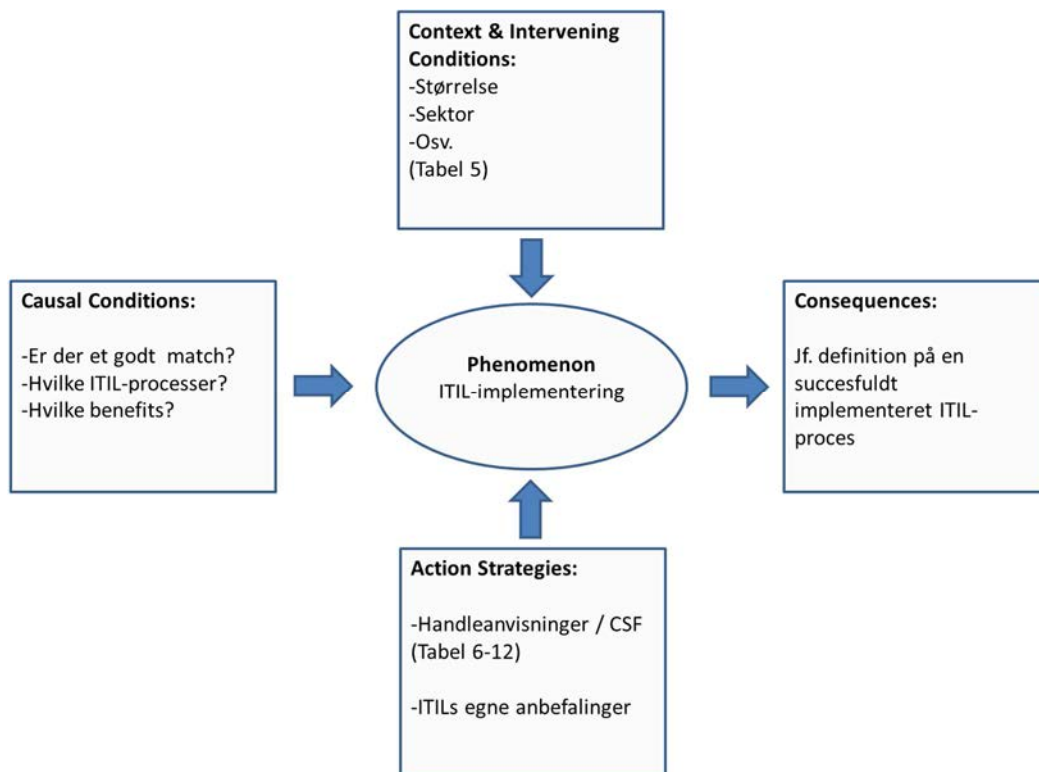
Context & Intervening Conditions:
-Størrelse
-Sektor
-Osv.
(Tabel 5)

Causal Conditions:

-Er der et godt match?
-Hvilke ITIL-processer?
-Hvilke benefits?

Phenomenon
ITIL-implementering

Consequences:

Jf. definition på en succesfuldt implementeret ITIL-proces

Action Strategies:

-Handleanvisninger / CSF
(Tabel 6-12)

-ITILs egne anbefalinger